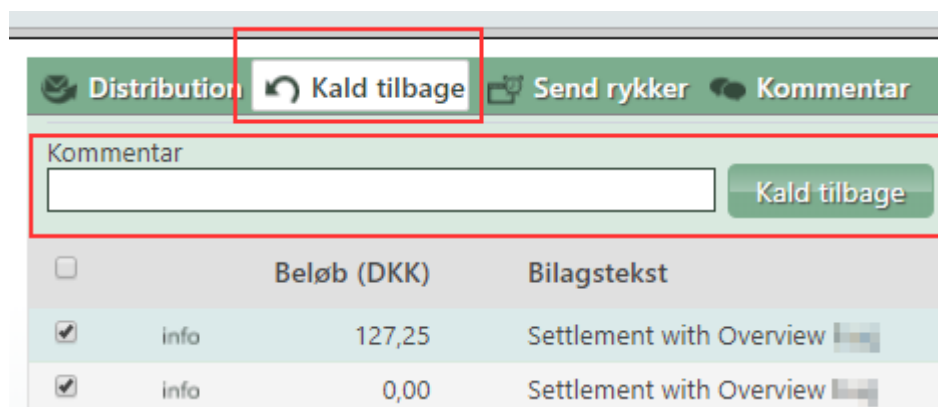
Distribution Kald tilbage Send rykker Kommentar

Kommentar

Kald tilbage

| | | Beløb (DKK) | Bilagstekst |
|---|---|---|---|
| | info | 127,25 | Settlement with Overview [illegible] |
| | info | 0,00 | Settlement with Overview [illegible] |